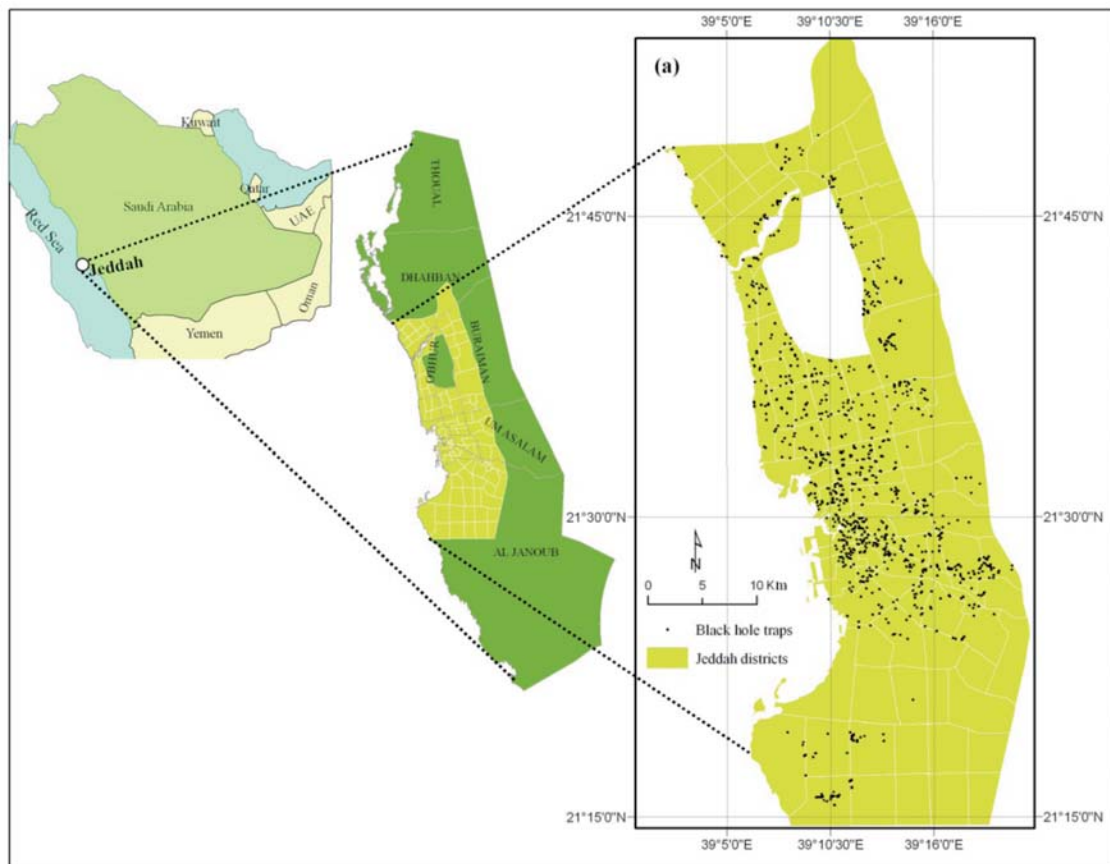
Kuwait
Qatar
Saudi Arabia
UAE
Red Sea
Jeddah
Oman
Yemen

THOUAL
DHAHBAN
BURAIMAN
UM ASALAM
AL JANOUB

39°5'0"E 39°10'30"E 39°16'0"E
(a)
21°45'0"N 21°45'0"N
21°30'0"N 21°30'0"N
N
0 5 10 Km
Black hole traps
Jeddah districts
21°15'0"N 21°15'0"N
39°5'0"E 39°10'30"E 39°16'0"E